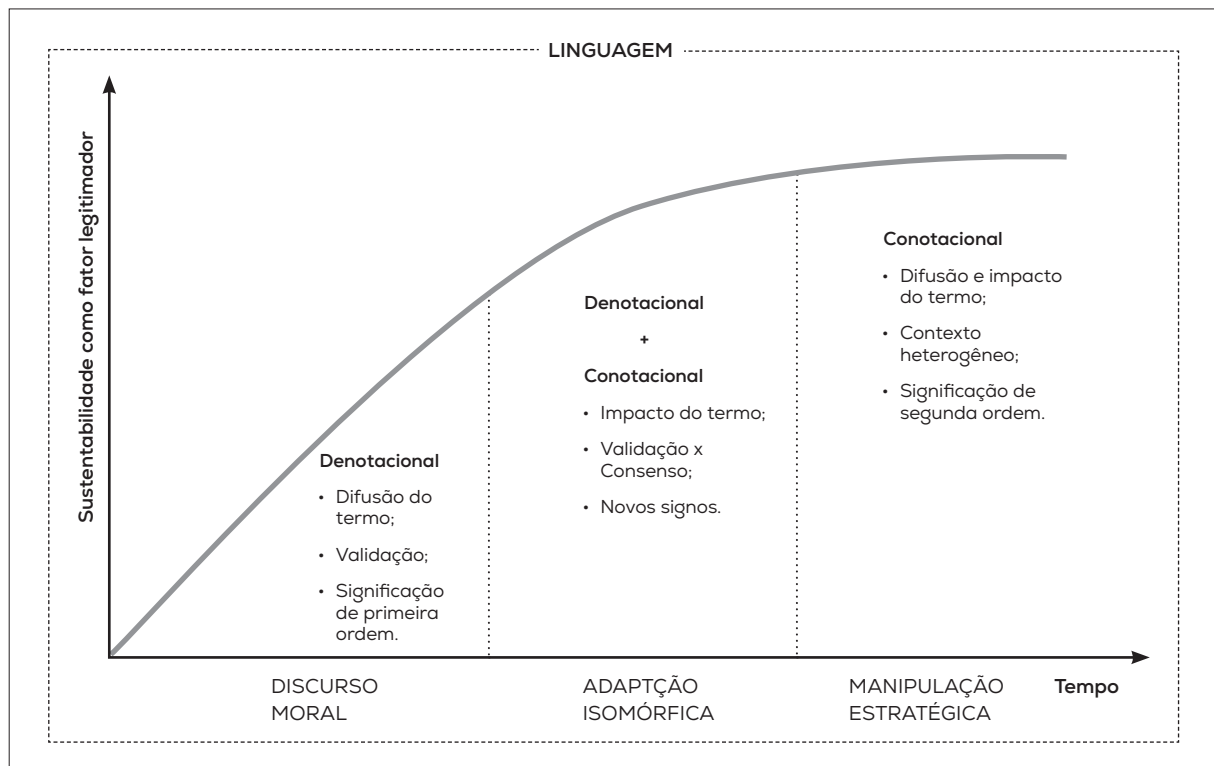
LINGUAGEM

Sustentabilidade como fator legitimador

Denotacional
• Difusão do termo;
• Validação;
• Significação de primeira ordem.

Denotacional
+
Conotacional
• Impacto do termo;
• Validação x Consenso;
• Novos signos.

Conotacional
• Difusão e impacto do termo;
• Contexto heterogêneo;
• Significação de segunda ordem.

DISCURSO MORAL

ADAPTÇÃO ISOMÓRFICA

MANIPULAÇÃO ESTRATÉGICA

Tempo